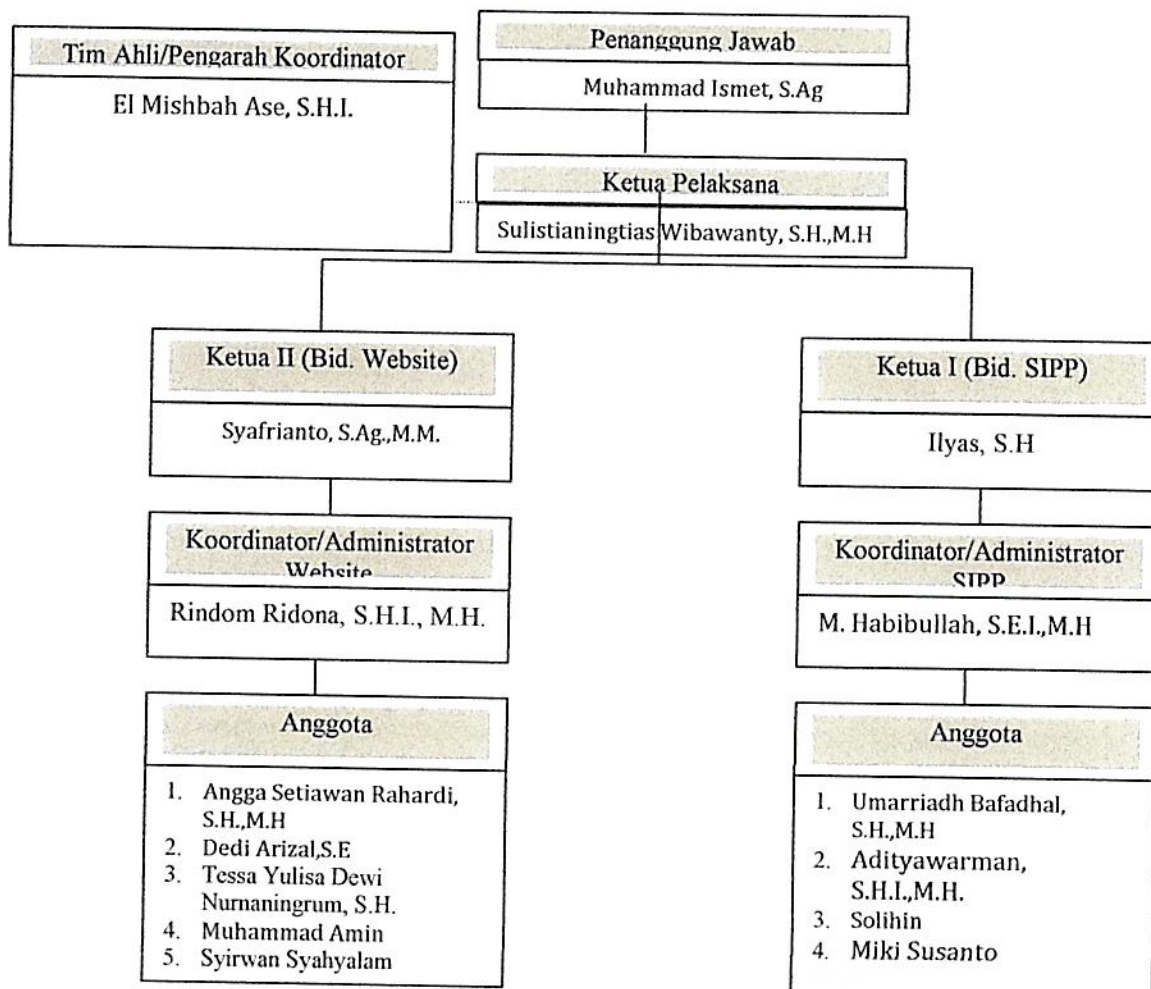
Tim Ahli/Pengarah Koordinator

El Mishbah Ase, S.H.I.

Penanggung Jawab

Muhammad Ismet, S.Ag

Ketua Pelaksana

Sulistianingtias Wibawanty, S.H.,M.H

Ketua II (Bid. Website)

Syafrianto, S.Ag.,M.M.

Koordinator/Administrator Website

Rindom Ridona, S.H.I., M.H.

Anggota

1. Angga Setiawan Rahardi, S.H.,M.H
2. Dedi Arizal,S.E
3. Tessa Yulisa Dewi Nurnaningrum, S.H.
4. Muhammad Amin
5. Syirwan Syahyalam

Ketua I (Bid. SIPP)

Ilyas, S.H

Koordinator/Administrator SIPP

M. Habibullah, S.E.I.,M.H

Anggota

1. Umarriadh Bafadhal, S.H.,M.H
2. Adityawarman, S.H.I.,M.H.
3. Solihin
4. Miki Susanto